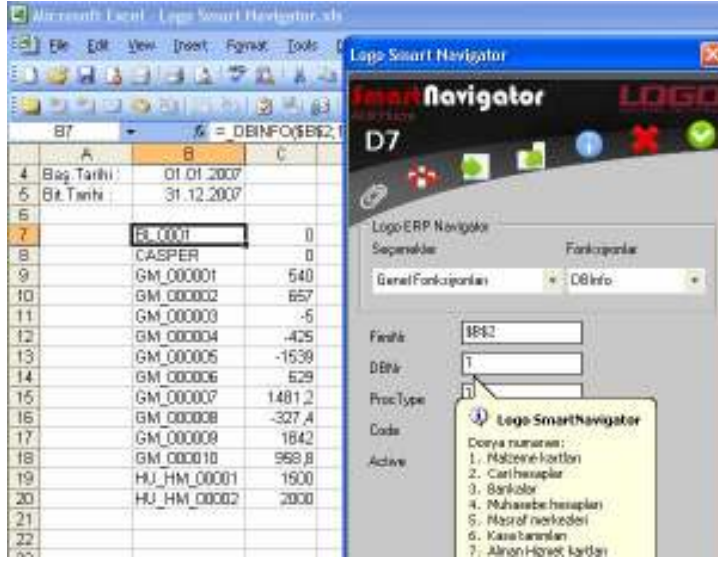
Microsoft Excel - Logo Smart Navigator.xls

File Edit View Insert Format Tools

B7 = DBINFO($B$2;1

| | A | B | C |
|---|---|---|---|
| 4 | Baş.Tarihi : | 01.01.2007 | |
| 5 | Bit.Tarihi : | 31.12.2007 | |
| 6 | | | |
| 7 | | BL.0001 | 0 |
| 8 | | CASPER | 0 |
| 9 | | GM_000001 | 540 |
| 10 | | GM_000002 | 657 |
| 11 | | GM_000003 | -5 |
| 12 | | GM_000004 | -425 |
| 13 | | GM_000005 | -1539 |
| 14 | | GM_000006 | 629 |
| 15 | | GM_000007 | 1481,2 |
| 16 | | GM_000008 | -327,4 |
| 17 | | GM_000009 | 1842 |
| 18 | | GM_000010 | 968,8 |
| 19 | | HU_HM_00001 | 1500 |
| 20 | | HU_HM_00002 | 2000 |
| 21 | | | |
| 22 | | | |

Logo Smart Navigator

SmartNavigator LOGO

D7

Logo ERP Navigator

Seçenekler

Genel Fonksiyonlar

Fonksiyonlar

DBInfo

Firmkk $B$2

DBNr 1

ProcType 1

Code

Active

Logo SmartNavigator

Dosya numarası:
1. Malzeme kartları
2. Cari hesaplar
3. Bankalar
4. Muhasebe hesapları
5. Masraf merkezleri
6. Kasa tanımları
7. Alınan Hizmet kartları